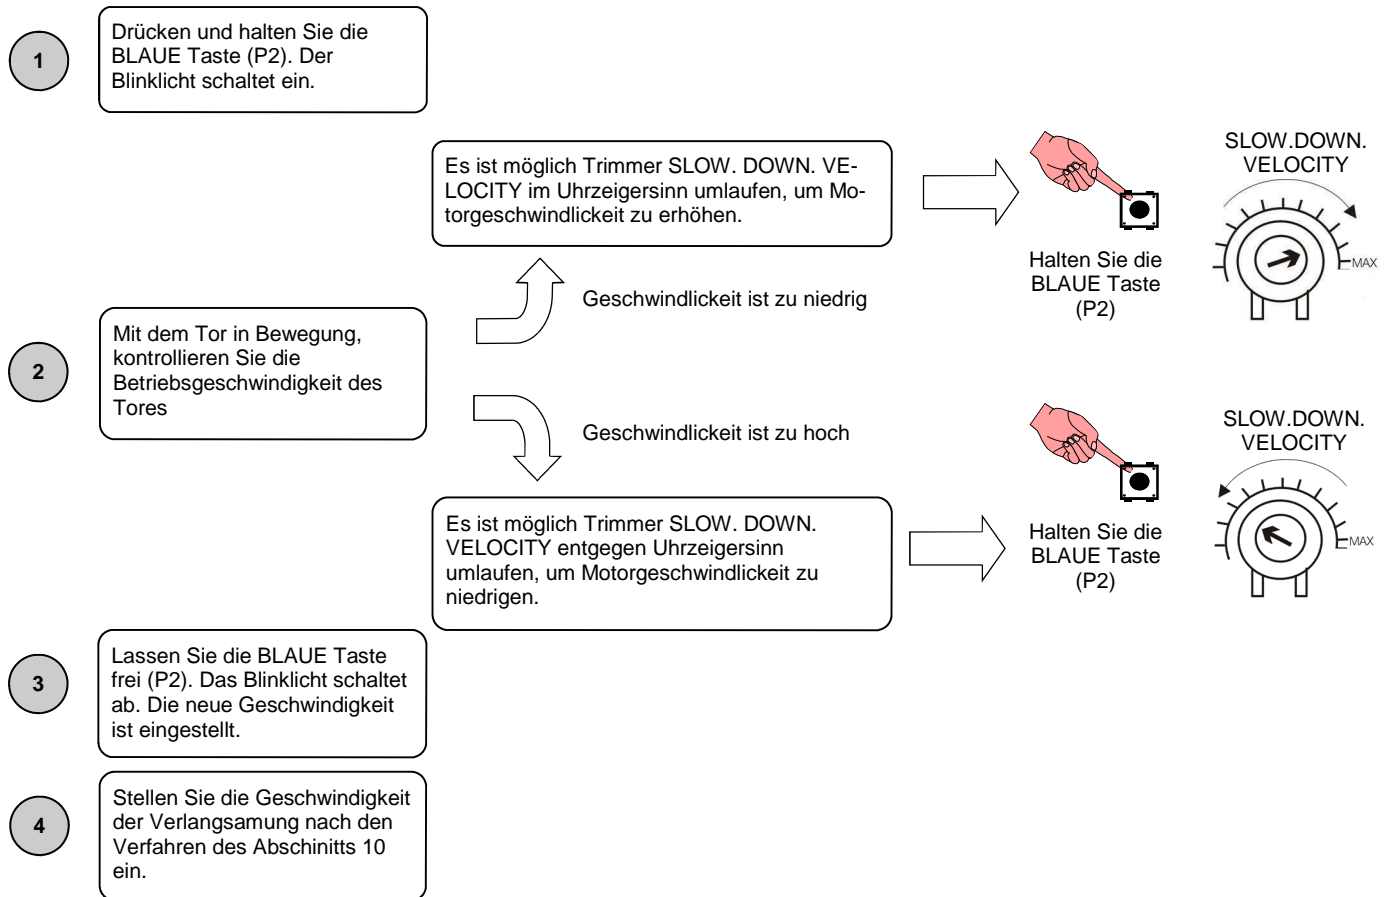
1

Drücken und halten Sie die BLAUE Taste (P2). Der Blinklicht schaltet ein.

Es ist möglich Trimmer SLOW. DOWN. VELOCITY im Uhrzeigersinn umlaufen, um Motorgeschwindlickeit zu erhöhen.

Halten Sie die BLAUE Taste (P2)

SLOW.DOWN. VELOCITY

MAX

Geschwindlickeit ist zu niedrig

2

Mit dem Tor in Bewegung, kontrollieren Sie die Betriebsgeschwindigkeit des Tores

Geschwindlickeit ist zu hoch

Halten Sie die BLAUE Taste (P2)

SLOW.DOWN. VELOCITY

MAX

Es ist möglich Trimmer SLOW. DOWN. VELOCITY entgegen Uhrzeigersinn umlaufen, um Motorgeschwindlickeit zu niedrigen.

3

Lassen Sie die BLAUE Taste frei (P2). Das Blinklicht schaltet ab. Die neue Geschwindigkeit ist eingestellt.

4

Stellen Sie die Geschwindigkeit der Verlangsamung nach den Verfahren des Abschinitts 10 ein.